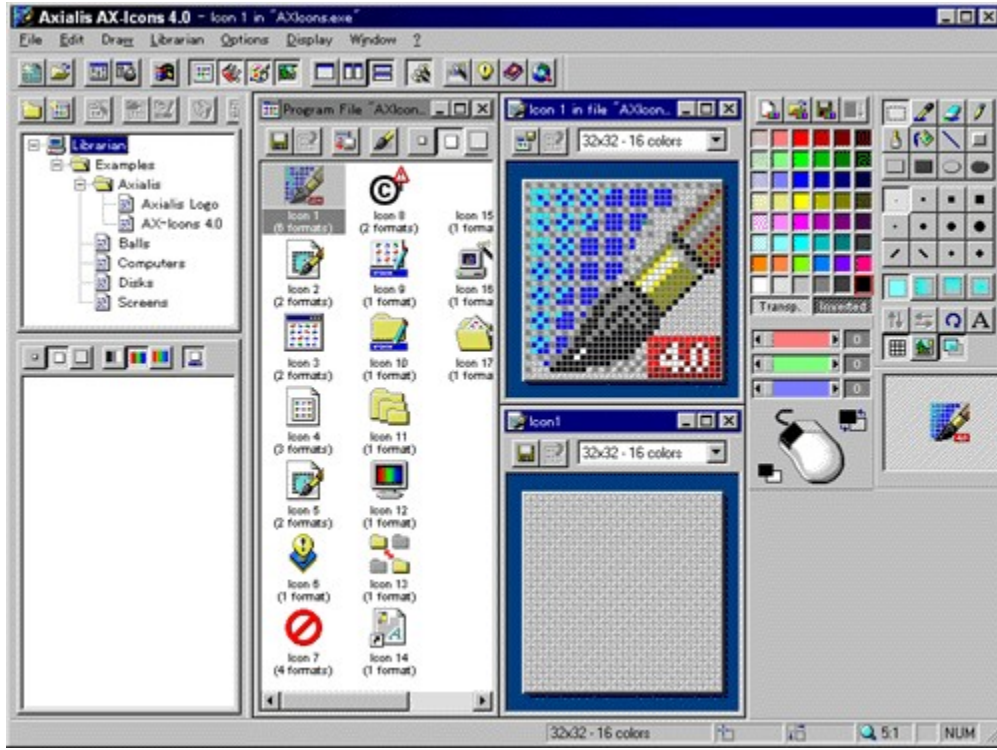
Axialis AX-Icons 4.0 - Icon 1 in "AXIcons.exe"

File Edit Draw Librarian Options Display Window ?

Librarian
Examples
Axialis
Axialis Logo
AX-Icons 4.0
Balls
Computers
Disks
Screens

Program File "AXIcon...

Icon 1 (6 formats)
Icon 8 (2 formats)
Icon 15 (1 forma
Icon 2 (2 formats)
Icon 9 (1 format)
Icon 16 (1 forma
Icon 3 (2 formats)
Icon 10 (1 format)
Icon 17 (1 forma
Icon 4 (3 formats)
Icon 11 (1 format)
Icon 5 (2 formats)
Icon 12 (1 format)
Icon 6 (1 format)
Icon 13 (1 format)
Icon 7 (4 formats)
Icon 14 (1 format)

Icon 1 in file "AXIcon...
32x32 - 16 colors
4.0

Icon1
32x32 - 16 colors

Transp. Inverted
0
0
0

A

32x32 - 16 colors
5:1
NUM